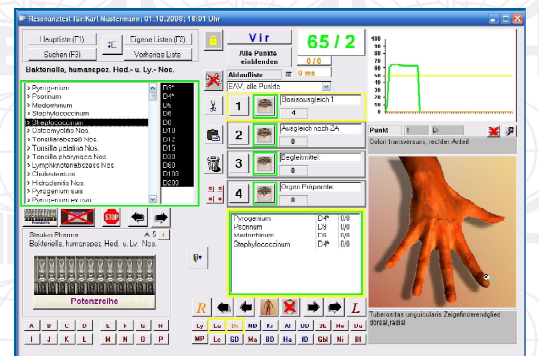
Resonanztest für Karl Mustermann; 01.10.2008; 18:01 Uhr

Hauptliste (F1)
Eigene Listen (F2)
Suchen (F3)
Vorherige Liste
Bakteriella, humanspez. Hed.- u. Ly.- Nos.

| | |
|---|---|
| > Pyrogenium | D4* |
| > Psorinum | D4* |
| > Medorrhinum | D6 |
| > Staphylococcinum | D8 |
| > Streptococcinum | D8 |
| > Osteomyelitis Nos. | D10 |
| > Tonsillennekrose Nos. | D12 |
| > Tonsilla palatina Nos. | D15 |
| > Tonsilla pharyngea Nos. | D30 |
| > Lymphknotenabszess Nos. | D60 |
| > Cholesteatom | D100 |
| > Hidradenitis Nos. | D200 |
| > Pyrogenium suis | |
| > Pyrogenium ex ovo | |

STOP

Struktur-Pfonung
Bakteriella, humanspez. Hed. u. Ly. Nos.

Potenzreihe

A B C D E F G H I J K L M N O P

Vir
Alle Punkte einblenden
65 / 2
0 / 0
Ablaufliste
0 ms
EAV, alle Punkte

1 Basisausgleich 1
4
2 Ausgleich nach 2A
0
3 Begleitmittel
0
4 Organ Präparate
0

| | | |
|---|---|---|
| Pyrogenium | D4* | 0/8 |
| Psorinum | D4* | 0/8 |
| Medorrhinum | D6 | 0/8 |
| Staphylococcinum | D8 | 0/8 |

R L

Ly Lu Dü MD Kr Dü Ni Pa Hu
MP Le GD Ma BD Ha KD Gbl Ni Bl

100 90 80 70 60 50 40 30 20 10 0

Punkt 1 Di
Colon transversum, rechter Anteil

Tuberositas unguicularis Zeigefingerendglied dorsal, radial